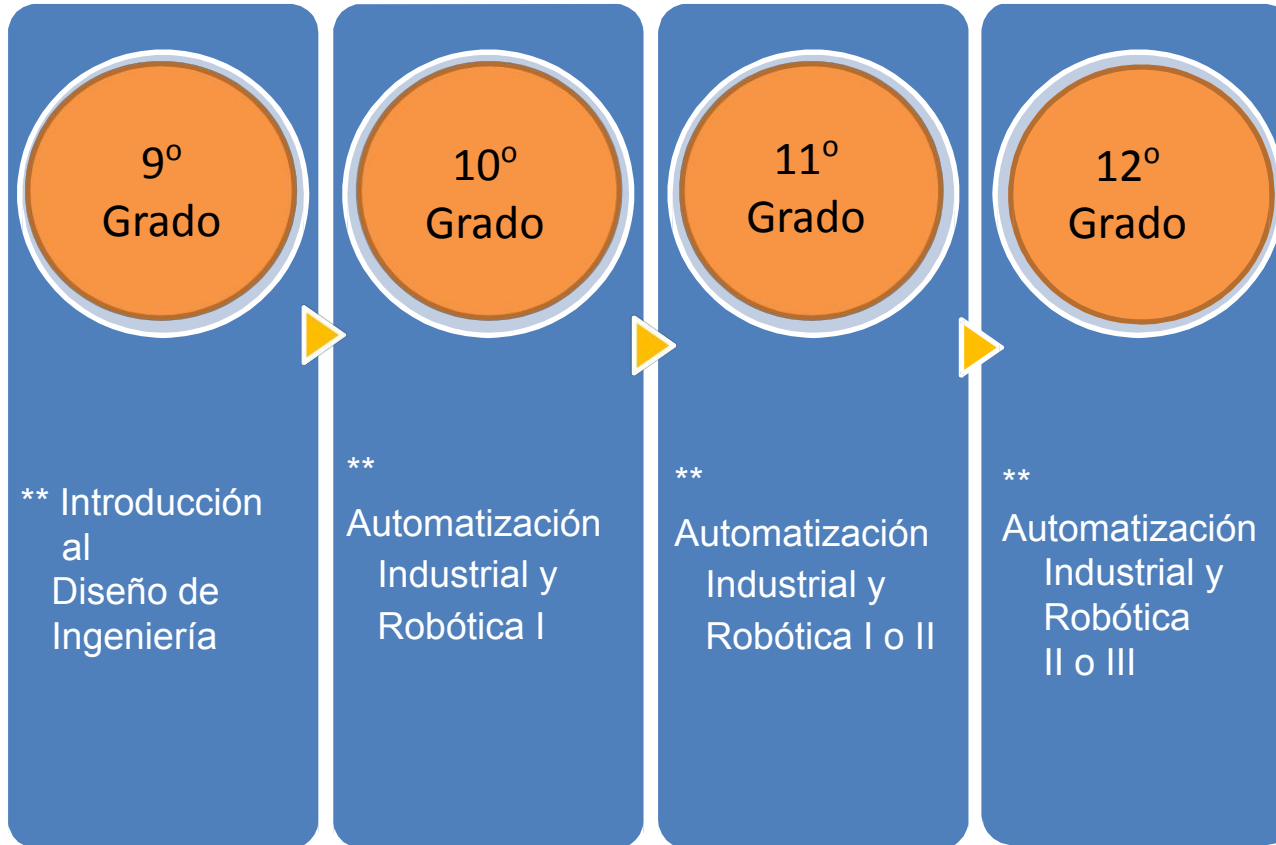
9º Grado

** Introducción al Diseño de Ingeniería

10º Grado

** Automatización Industrial y Robótica I

11º Grado

** Automatización Industrial y Robótica I o II

12º Grado

** Automatización Industrial y Robótica II o III